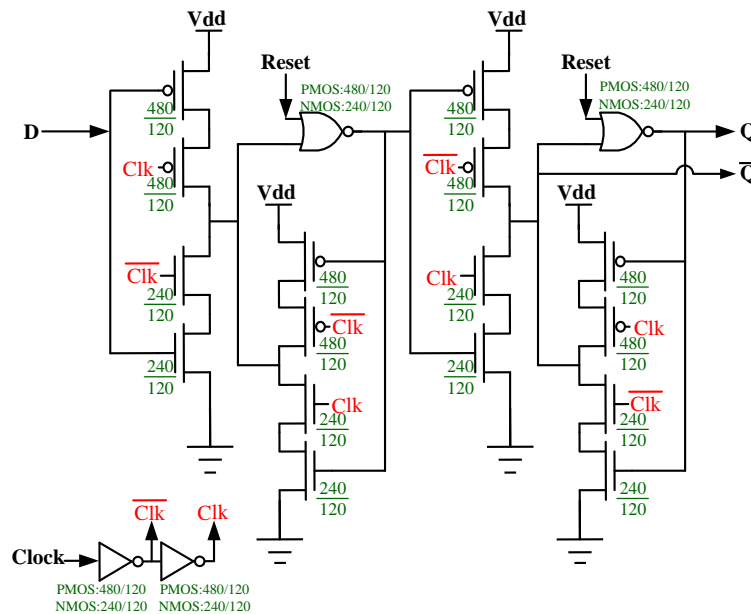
Vdd
D
$\frac{480}{120}$
Clk
$\frac{480}{120}$
$\overline{Clk}$
$\frac{240}{120}$
$\frac{240}{120}$
Reset
PMOS:480/120
NMOS:240/120
Vdd
$\frac{480}{120}$
$\overline{Clk}$
$\frac{480}{120}$
Clk
$\frac{240}{120}$
$\frac{240}{120}$
Vdd
$\frac{480}{120}$
$\overline{Clk}$
$\frac{480}{120}$
Clk
$\frac{240}{120}$
$\frac{240}{120}$
Reset
PMOS:480/120
NMOS:240/120
Q
$\overline{Q}$
Vdd
$\frac{480}{120}$
Clk
$\frac{480}{120}$
$\overline{Clk}$
$\frac{240}{120}$
$\frac{240}{120}$
Clock
$\overline{Clk}$
Clk
PMOS:480/120
NMOS:240/120
PMOS:480/120
NMOS:240/120